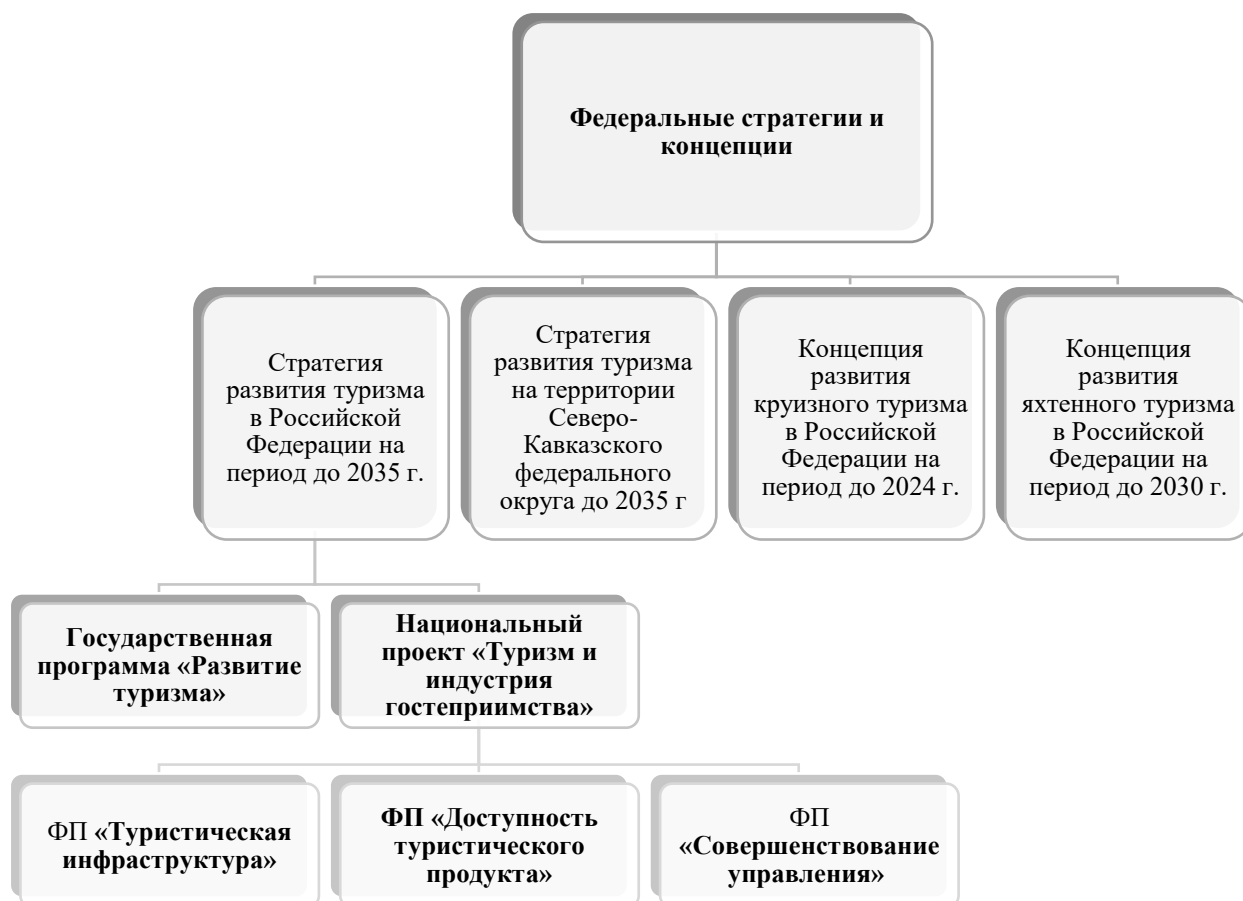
Федеральные стратегии и концепции

Стратегия развития туризма в Российской Федерации на период до 2035 г.

Стратегия развития туризма на территории Северо-Кавказского федерального округа до 2035 г

Концепция развития круизного туризма в Российской Федерации на период до 2024 г.

Концепция развития яхтенного туризма в Российской Федерации на период до 2030 г.

Государственная программа «Развитие туризма»

Национальный проект «Туризм и индустрия гостеприимства»

ФП «Туристическая инфраструктура»

ФП «Доступность туристического продукта»

ФП «Совершенствование управления»